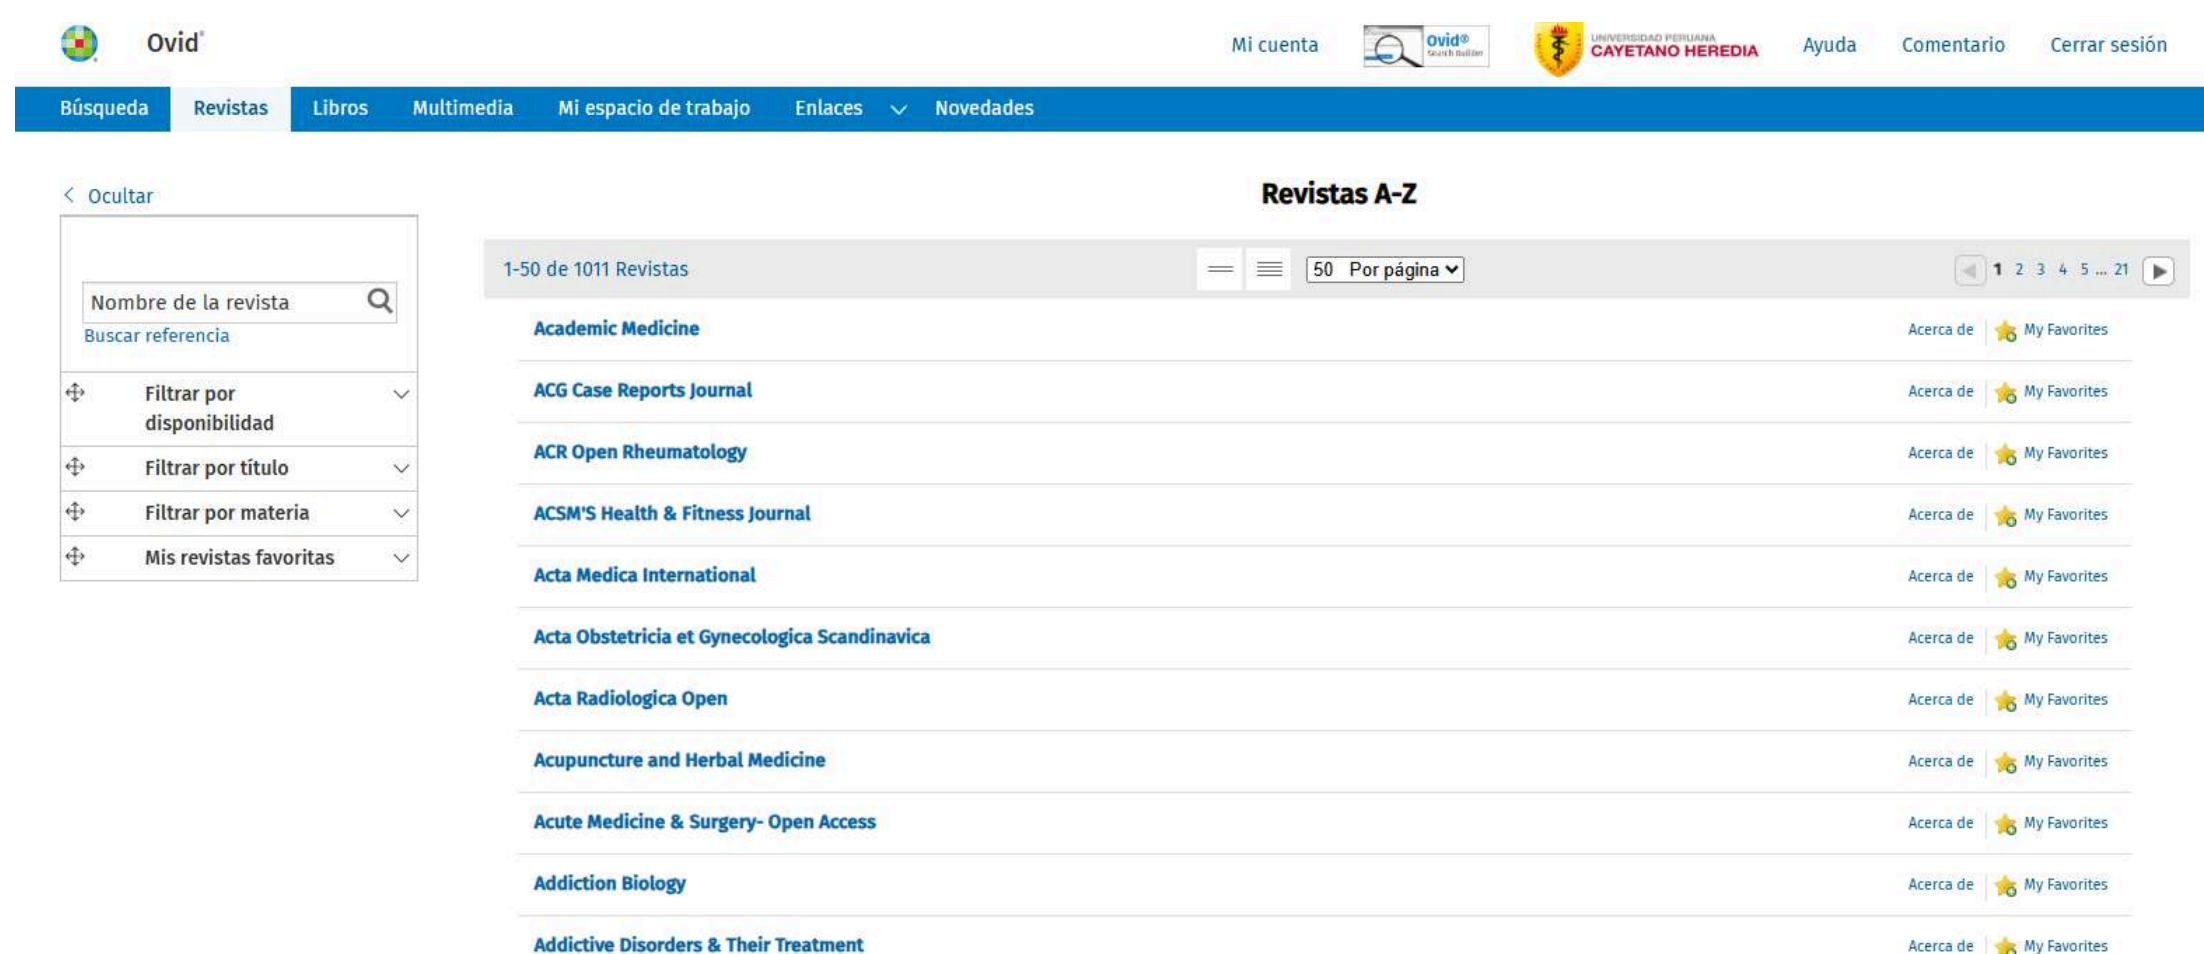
Ovid®

Mi cuenta

Ovid® Search Builder

UNIVERSIDAD PERUANA CAYETANO HEREDIA

Ayuda

Comentario

Cerrar sesión

Búsqueda | Revistas | Libros | Multimedia | Mi espacio de trabajo | Enlaces | Novedades

Ocultar

Nombre de la revista

Buscar referencia

Filtrar por disponibilidad

Filtrar por título

Filtrar por materia

Mis revistas favoritas

Revistas A-Z

1-50 de 1011 Revistas

50 Por página

1 2 3 4 5 ... 21

Academic Medicine — Acerca de | My Favorites

ACG Case Reports Journal — Acerca de | My Favorites

ACR Open Rheumatology — Acerca de | My Favorites

ACSM'S Health & Fitness Journal — Acerca de | My Favorites

Acta Medica International — Acerca de | My Favorites

Acta Obstetricia et Gynecologica Scandinavica — Acerca de | My Favorites

Acta Radiologica Open — Acerca de | My Favorites

Acupuncture and Herbal Medicine — Acerca de | My Favorites

Acute Medicine & Surgery- Open Access — Acerca de | My Favorites

Addiction Biology — Acerca de | My Favorites

Addictive Disorders & Their Treatment — Acerca de | My Favorites